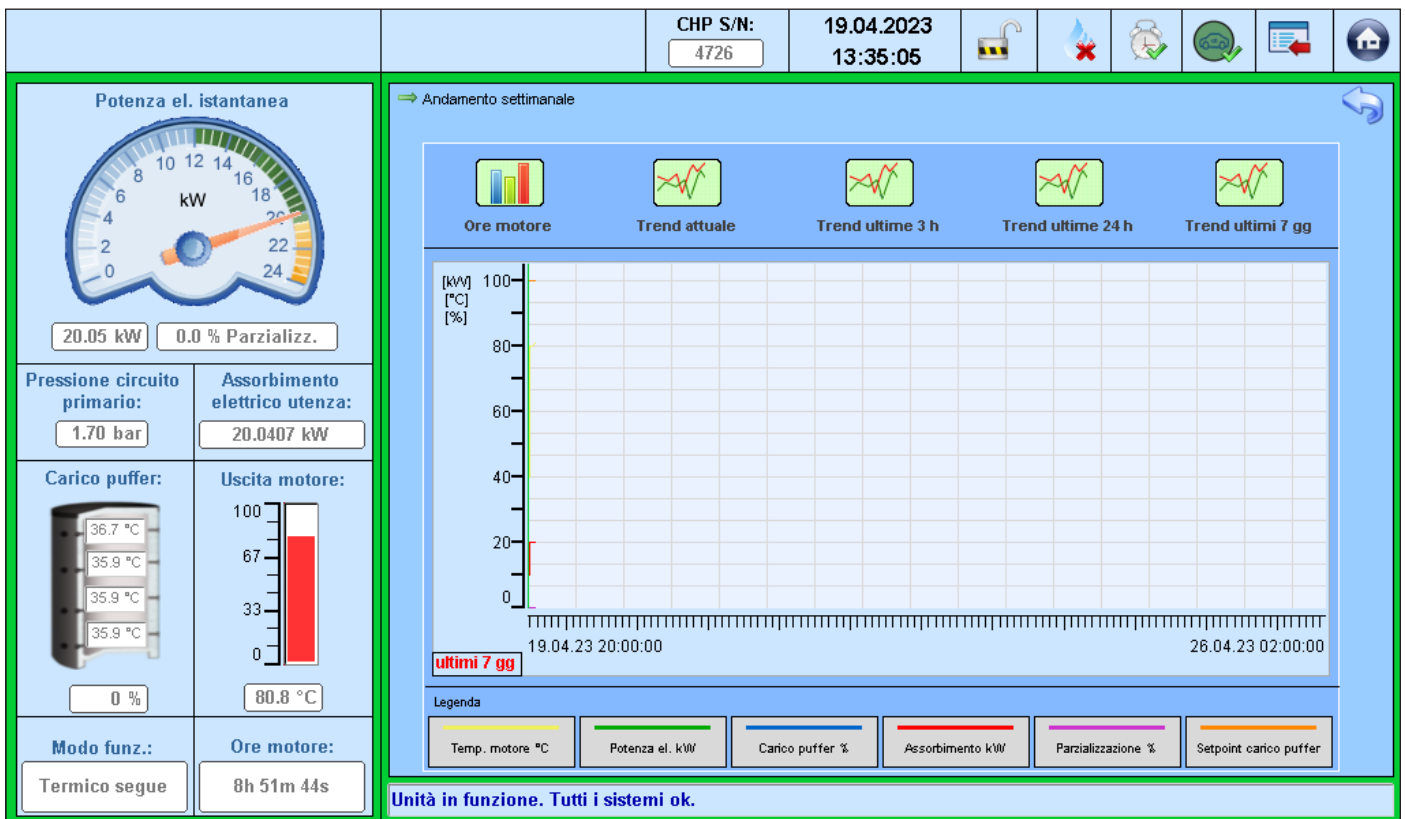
CHP S/N:
4726
19.04.2023
13:35:05

Potenza el. istantanea
0 2 4 6 8 10 12 14 16 18 20 22 24
kW
20.05 kW
0.0 % Parzializz.

Pressione circuito primario:
1.70 bar

Assorbimento elettrico utenza:
20.0407 kW

Carico puffer:
36.7 °C
35.9 °C
35.9 °C
35.9 °C
0 %

Uscita motore:
100
67
33
0
80.8 °C

Modo funz.:
Termico segue

Ore motore:
8h 51m 44s

Andamento settimanale

Ore motore
Trend attuale
Trend ultime 3 h
Trend ultime 24 h
Trend ultimi 7 gg

[kW]
[°C]
[%]
100
80
60
40
20
0
19.04.23 20:00:00
26.04.23 02:00:00
ultimi 7 gg

Legenda
| Temp. motore °C | Potenza el. kW | Carico puffer % | Assorbimento kW | Parzializzazione % | Setpoint carico puffer |
|---|---|---|---|---|---|

Unità in funzione. Tutti i sistemi ok.